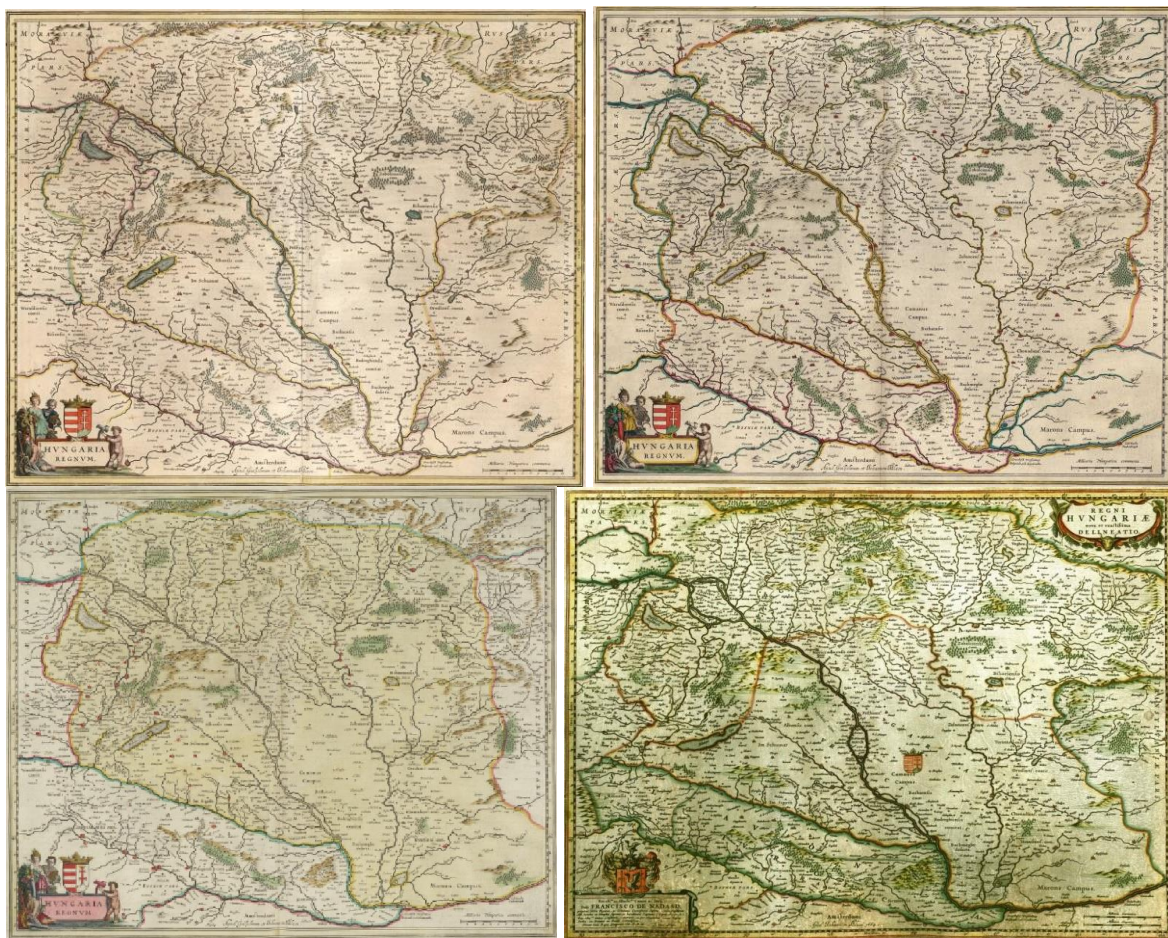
MORAVIÆ PARS
RUSSIÆ PARS
HUNGARIA REGNUM
Cumanus Campus
Marusio Campus
Amsterdami

MORAVIÆ PARS
RUSSIÆ PARS
HUNGARIA REGNUM
Cumanus Campus
Marusio Campus
Amsterdami

MORAVIÆ PARS
RUSSIÆ PARS
HUNGARIA REGNUM
Marusio Campus
Amsterdami

MORAVIÆ PARS
REGNI HUNGARIÆ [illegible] DELINEATIO
Cumanus Campus
Marusio Campus
Amsterdami
FRANCISCO DE NADASD
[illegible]